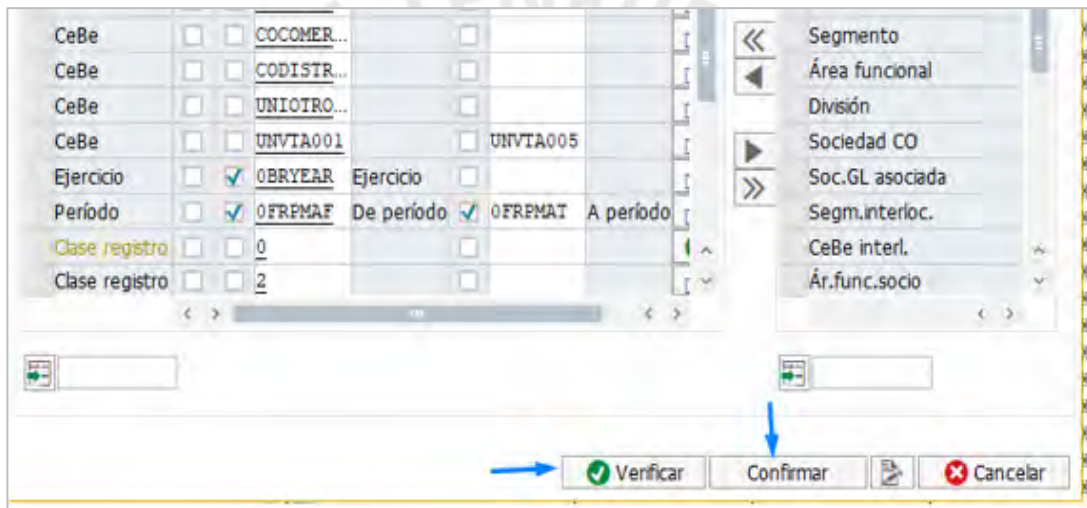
| | | | | | | | |
|---|---|---|---|---|---|---|---|
| CeBe | ☐ | ☐ | COCOMER... | | ☐ | | |
| CeBe | ☐ | ☐ | CODISTR... | | ☐ | | |
| CeBe | ☐ | ☐ | UNIOTRO... | | ☐ | | |
| CeBe | ☐ | ☐ | UNVTA001 | | ☐ | UNVTA005 | |
| Ejercicio | ☐ | ☑ | 0BRYEAR | Ejercicio | ☐ | | |
| Período | ☐ | ☑ | 0FRPMAF | De período | ☑ | 0FRPMAT | A período |
| Clase registro | ☐ | ☐ | 0 | | ☐ | | |
| Clase registro | ☐ | ☐ | 2 | | ☐ | | |

Segmento
Área funcional
División
Sociedad CO
Soc.GL asociada
Segm.interloc.
CeBe interl.
Ár.func.socio

Verificar Confirmar Cancelar